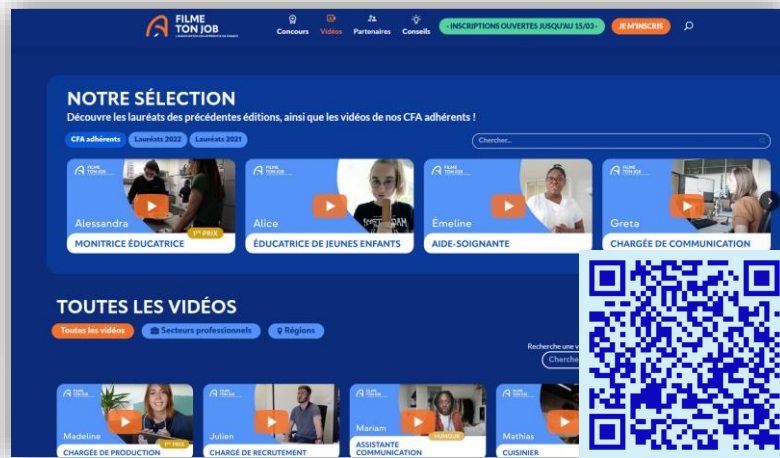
FILME TON JOB

Concours Vidéos Partenaires Conseils

• INSCRIPTIONS OUVERTES JUSQU'AU 15/03 •

JE M'INSCRIS

NOTRE SÉLECTION

Découvre les lauréats des précédentes éditions, ainsi que les vidéos de nos CFA adhérents !

CFA adhérents Lauréats 2022 Lauréats 2021

Chercher...

FILME TON JOB
Alessandra
1er PRIX
MONITRICE ÉDUCATRICE

FILME TON JOB
Alice
ÉDUCATRICE DE JEUNES ENFANTS

FILME TON JOB
Émeline
AIDE-SOIGNANTE

FILME TON JOB
Greta
CHARGÉE DE COMMUNICATION

TOUTES LES VIDÉOS

Toutes les vidéos Secteurs professionnels Régions

Recherche une v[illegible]
Cherche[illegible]

FILME TON JOB
Madeline
1er PRIX
CHARGÉE DE PRODUCTION

FILME TON JOB
Julien
CHARGÉ DE RECRUTEMENT

FILME TON JOB
Mariam
HUMOUR
ASSISTANTE COMMUNICATION

FILME TON JOB
Mathias
CUISINIER